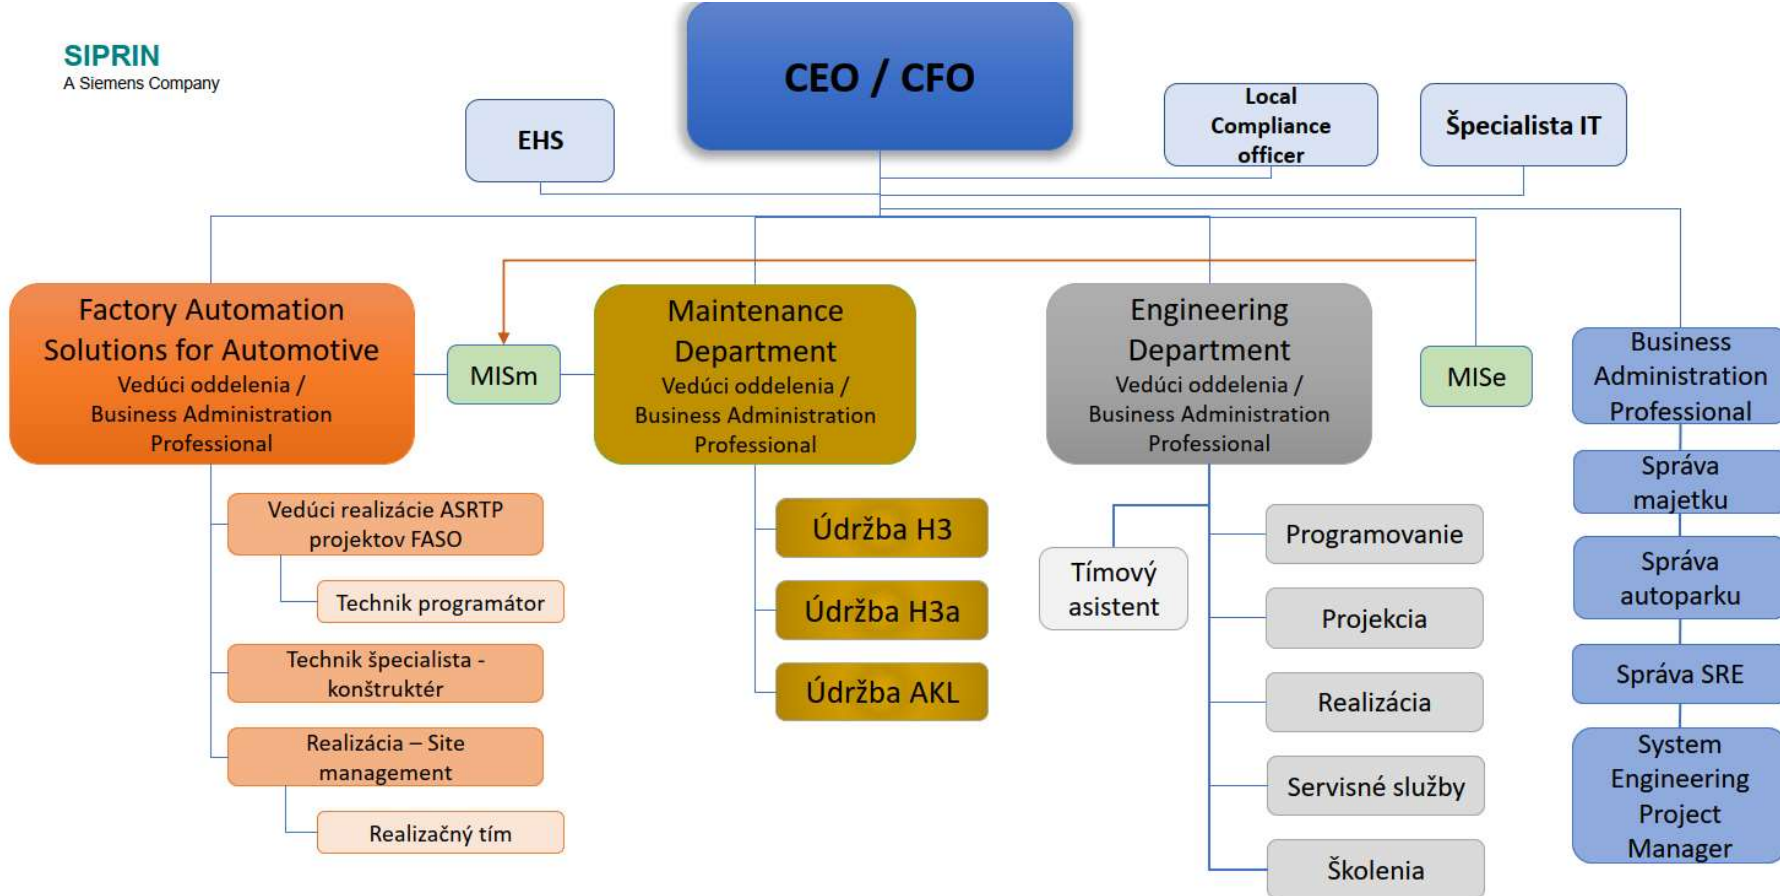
SIPRIN
A Siemens Company

CEO / CFO

EHS

Local Compliance officer

Špecialista IT

Factory Automation Solutions for Automotive
Vedúci oddelenia / Business Administration Professional

MISm

Maintenance Department
Vedúci oddelenia / Business Administration Professional

Engineering Department
Vedúci oddelenia / Business Administration Professional

MISe

Business Administration Professional

Správa majetku

Správa autoparku

Správa SRE

System Engineering Project Manager

Vedúci realizácie ASRTP projektov FASO

Technik programátor

Technik špecialista - konštruktér

Realizácia – Site management

Realizačný tím

Údržba H3

Údržba H3a

Údržba AKL

Tímový asistent

Programovanie

Projekcia

Realizácia

Servisné služby

Školenia